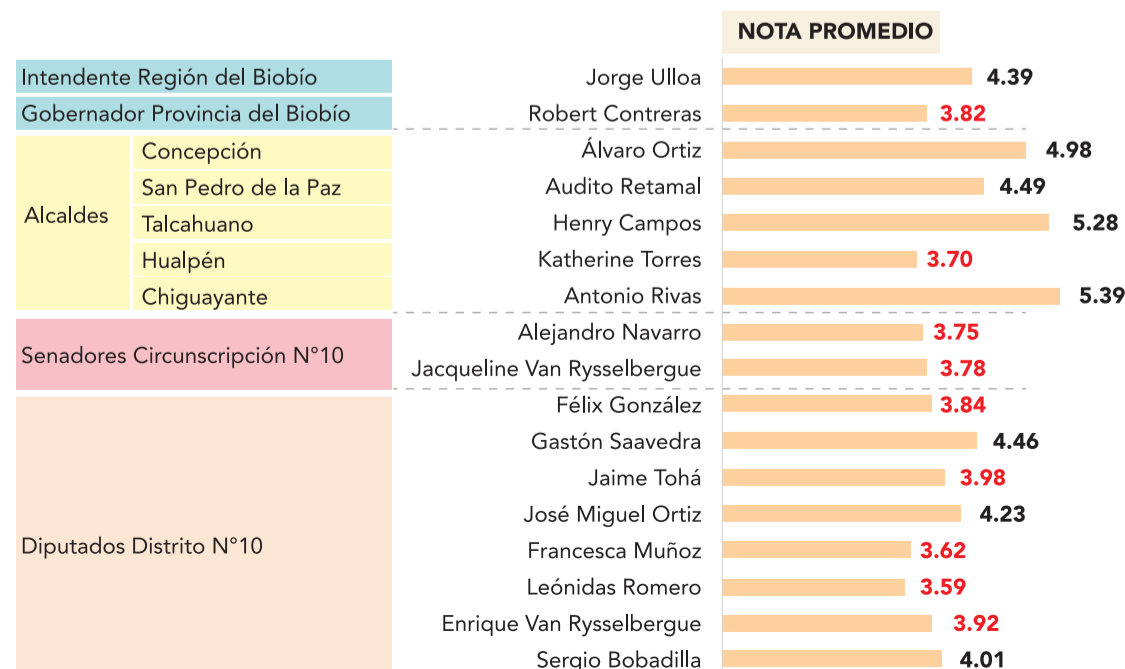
NOTA PROMEDIO

| | | | |
|---|---|---|---|
| Intendente Región del Biobío | | Jorge Ulloa | 4.39 |
| Gobernador Provincia del Biobío | | Robert Contreras | 3.82 |
| Alcaldes | Concepción | Álvaro Ortiz | 4.98 |
| | San Pedro de la Paz | Audito Retamal | 4.49 |
| | Talcahuano | Henry Campos | 5.28 |
| | Hualpén | Katherine Torres | 3.70 |
| | Chiguayante | Antonio Rivas | 5.39 |
| Senadores Circunscripción N°10 | | Alejandro Navarro | 3.75 |
| | | Jacqueline Van Rysselbergue | 3.78 |
| Diputados Distrito N°10 | | Félix González | 3.84 |
| | | Gastón Saavedra | 4.46 |
| | | Jaime Tohá | 3.98 |
| | | José Miguel Ortiz | 4.23 |
| | | Francesca Muñoz | 3.62 |
| | | Leónidas Romero | 3.59 |
| | | Enrique Van Rysselbergue | 3.92 |
| | | Sergio Bobadilla | 4.01 |